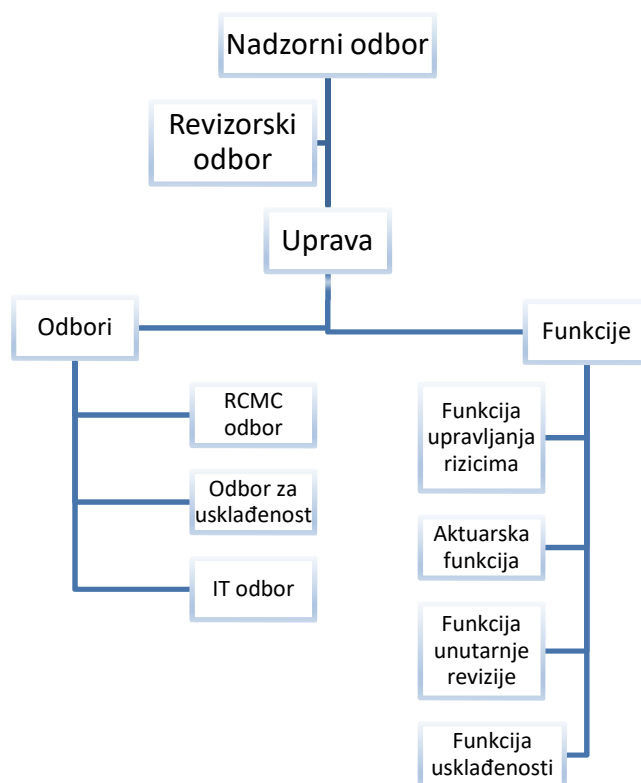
Nadzorni odbor

Revizorski odbor

Uprava

Odbori

Funkcije

RCMC odbor

Odbor za usklađenost

IT odbor

Funkcija upravljanja rizicima

Aktuarska funkcija

Funkcija unutarnje revizije

Funkcija usklađenosti